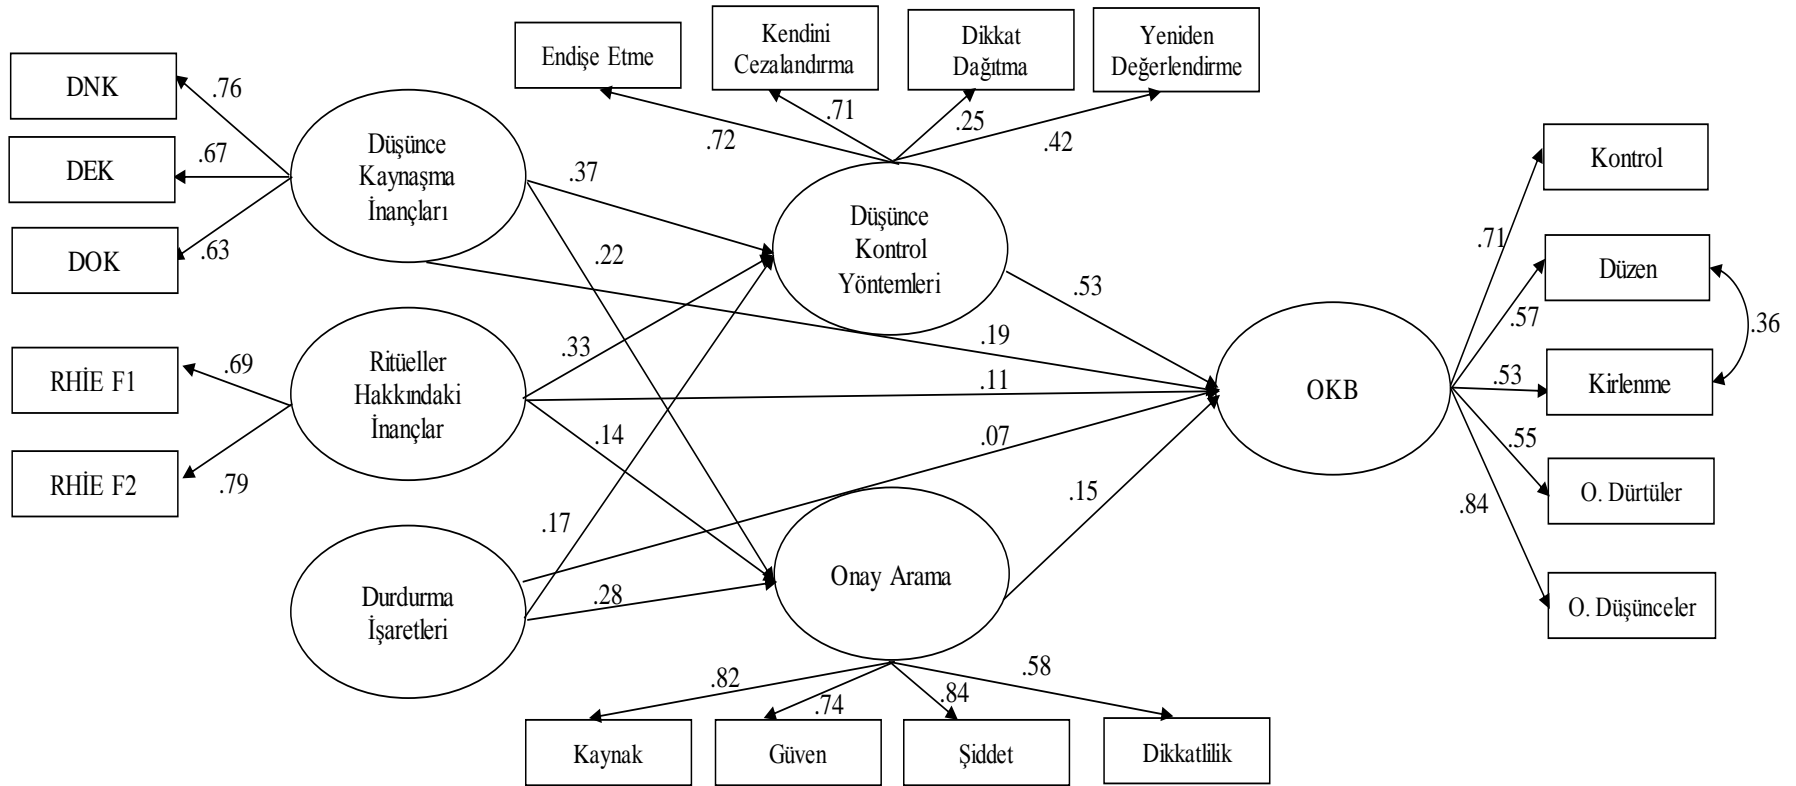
Endişe Etme
Kendini Cezalandırma
Dikkat Dağıtma
Yeniden Değerlendirme
.72
.71
.25
.42
DNK
DEK
DOK
.76
.67
.63
Düşünce Kaynaşma İnançları
.37
.22
Düşünce Kontrol Yöntemleri
Kontrol
Düzen
Kirlenme
O. Dürtüler
O. Düşünceler
.71
.57
.53
.55
.84
.36
.53
.19
OKB
RHİE F1
RHİE F2
.69
.79
Ritüeller Hakkındaki İnançlar
.33
.11
.14
.07
.15
.17
Durdurma İşaretleri
.28
Onay Arama
.82
.74
.84
.58
Kaynak
Güven
Şiddet
Dikkatlilik